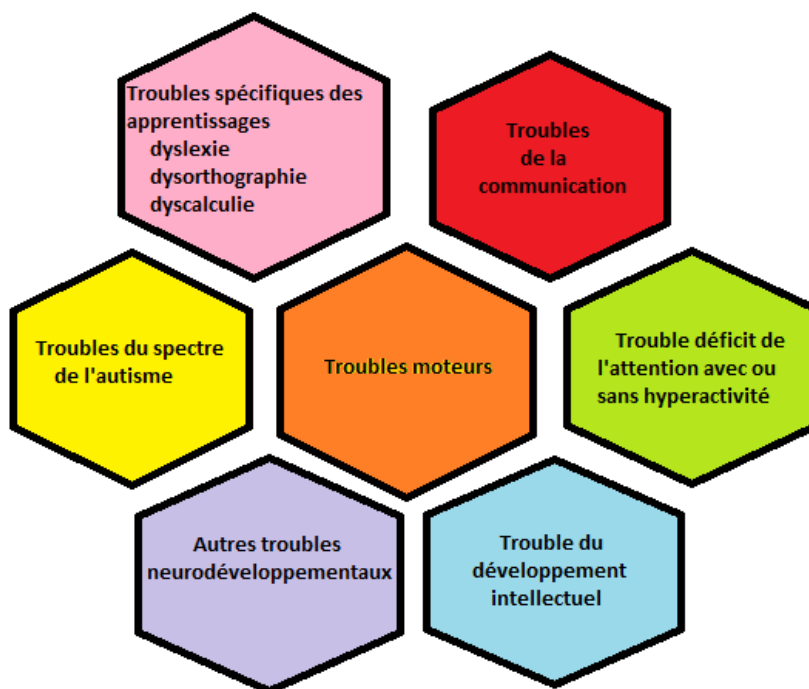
Troubles spécifiques des apprentissages
dyslexie
dysorthographie
dyscalculie

Troubles de la communication

Troubles du spectre de l'autisme

Troubles moteurs

Trouble déficit de l'attention avec ou sans hyperactivité

Autres troubles neurodéveloppementaux

Trouble du développement intellectuel